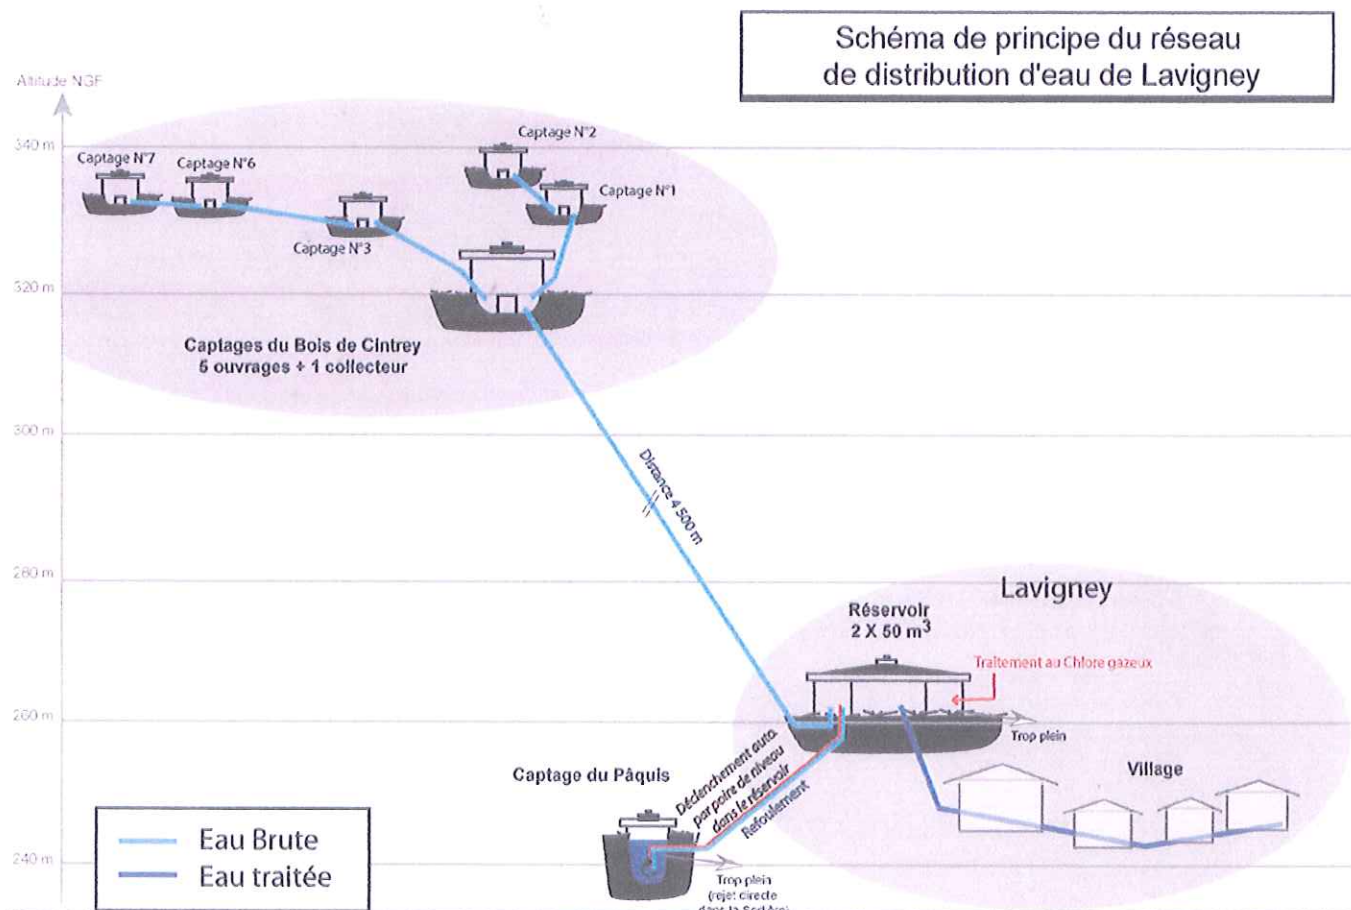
Schéma de principe du réseau de distribution d'eau de Lavigney

Altitude NGF

340 m
320 m
300 m
280 m
260 m
240 m

Captage N°7
Captage N°6
Captage N°3
Captage N°2
Captage N°1

Captages du Bois de Cintrey
5 ouvrages + 1 collecteur

Distance 4 500 m

Lavigney

Réservoir
2 X 50 m$^3$

Traitement au Chlore gazeux

Trop plein

Village

Captage du Pâquis

Déclenchement auto. par poire de niveau dans le réservoir

Refoulement

Trop plein (rejet directe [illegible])

Eau Brute
Eau traitée